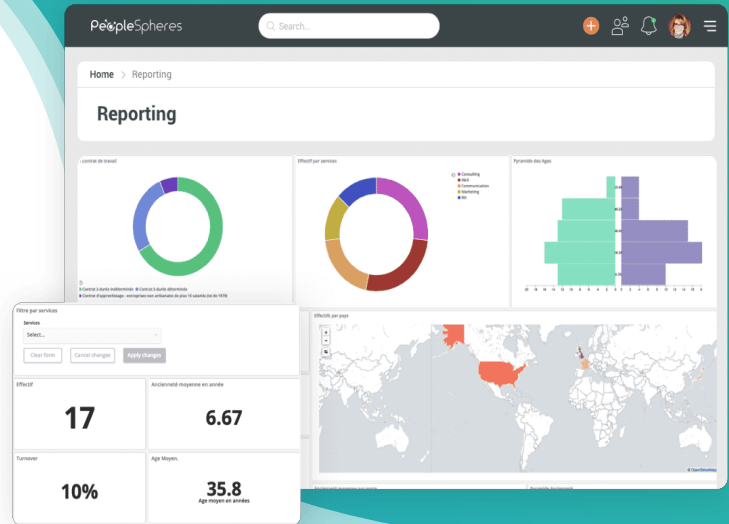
PeopleSpheres

Search...

Home > Reporting

Reporting

contrat de travail

Contrat à durée indéterminée
Contrat à durée déterminée
Contrat d'apprentissage - entreprises non artisanales de plus 10 salariés (loi du 1978)

Effectif par services

Consulting
R&D
Communication
Marketing
RH

Pyramide des Âges

Filtre par services

Services

Select...

Clear form
Cancel changes
Apply changes

Effectif par pays

Effectif

17

Ancienneté moyenne en année

6.67

Turnover

10%

Age Moyen.

35.8
Age moyen en années

© OpenStreetMap